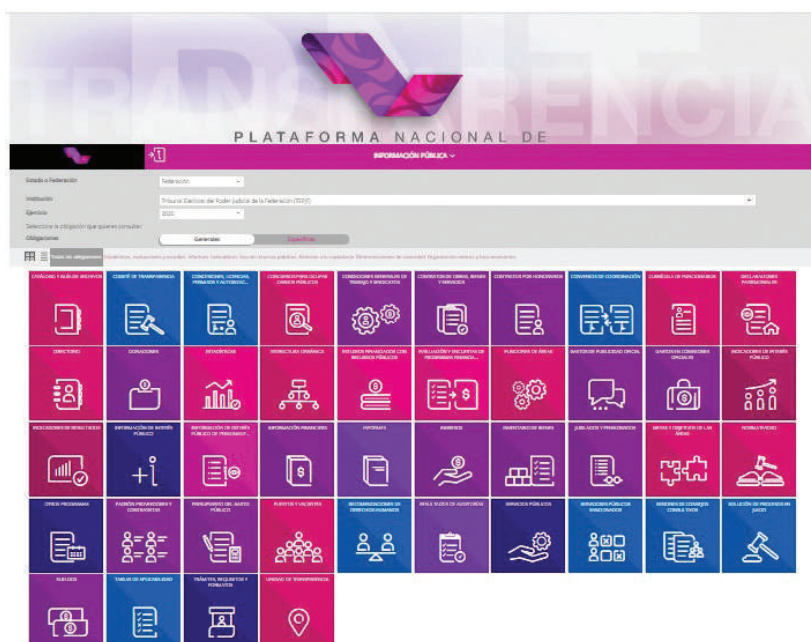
PLATAFORMA NACIONAL DE TRANSPARENCIA

INFORMACIÓN PÚBLICA

Estado o Federación
Federación

Institución
Tribunal Electoral del Poder Judicial de la Federación (TEPJF)

Ejercicio
2020

Seleccione la obligación que quieres consultar:

Obligaciones
Generales
Específicas

Todas las obligaciones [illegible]

CATÁLOGO Y GUÍA DE ARCHIVOS
COMITÉ DE TRANSPARENCIA
CONDICIONES, LICENCIAS, PERMISOS Y AUTORIZAC...
CONCURSOS PARA OCUPAR CARGOS PÚBLICOS
CONDICIONES GENERALES DE TRABAJO Y SINDICATOS
CONTRATOS DE OBRAS, BIENES Y SERVICIOS
CONTRATOS POR HONORARIOS
CONVENIOS DE COORDINACIÓN
CURRÍCULA DE FUNCIONARIOS
DECLARACIONES PATRIMONIALES
DIRECTORIO
DONACIONES
ESTADÍSTICAS
ESTRUCTURA ORGÁNICA
ESTUDIOS FINANCIADOS CON RECURSOS PÚBLICOS
EVALUACIÓN Y ENCUESTAS DE PROGRAMAS FINANCIA...
FUNCIONES DE ÁREAS
GASTOS DE PUBLICIDAD OFICIAL
GASTOS DE CONCEPTOS OFICIALES
INDICADORES DE INTERÉS PÚBLICO
INDICADORES DE RESULTADOS
INFORMACIÓN DE INTERÉS PÚBLICO
INFORMACIÓN DE GESTIÓN PÚBLICO DE PERSONAS F...
INFORMACIÓN FINANCIERA
INFORMES
INGRESOS
INVENTARIO DE BIENES
JUBILADOS Y PENSIONADOS
METAS Y OBJETIVOS DE LAS ÁREAS
NORMATIVIDAD
OTROS PROGRAMAS
PADRÓN PROVEEDORES Y CONTRATISTAS
PRESUPUESTO DEL GASTO PÚBLICO
PUESTOS Y VACANTES
RECOMENDACIONES DE DERECHOS HUMANOS
RESULTADOS DE AUDITORÍAS
SERVICIOS PÚBLICOS
SERVIDORES PÚBLICOS SANCIONADOS
SESIONES DE CONSEJOS CONSULTIVOS
SOLUCIÓN DE PROCESOS EN JUICIO
SUELDOS
TABLAS DE APLICABILIDAD
TRÁMITES, REQUISITOS Y FORMATOS
UNIDAD DE TRANSPARENCIA